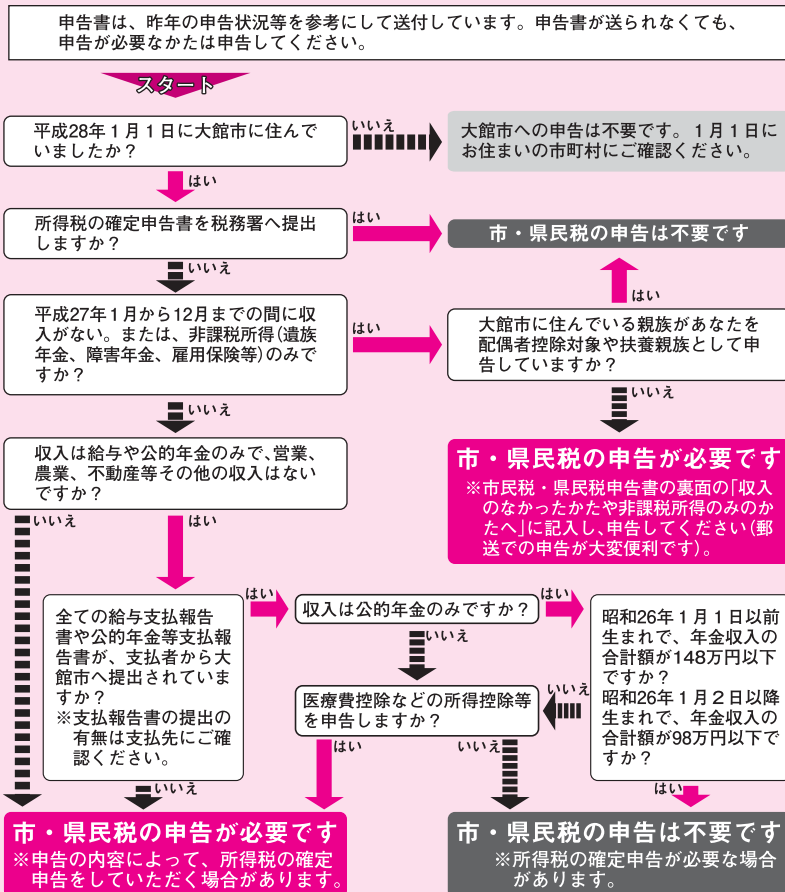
申告書は、昨年の申告状況等を参考にして送付しています。申告書が送られなくても、申告が必要なかたは申告してください。

スタート

平成28年1月1日に大館市に住んでいましたか？

いいえ

大館市への申告は不要です。1月1日にお住まいの市町村にご確認ください。

はい

所得税の確定申告書を税務署へ提出しますか？

はい

市・県民税の申告は不要です

いいえ

はい

平成27年1月から12月までの間に収入がない。または、非課税所得（遺族年金、障害年金、雇用保険等）のみですか？

はい

大館市に住んでいる親族があなたを配偶者控除対象や扶養親族として申告していますか？

いいえ

いいえ

収入は給与や公的年金のみで、営業、農業、不動産等その他の収入はないですか？

市・県民税の申告が必要です

※市民税・県民税申告書の裏面の「収入のなかったかたや非課税所得のみのかたへ」に記入し、申告してください（郵送での申告が大変便利です）。

いいえ

はい

全ての給与支払報告書や公的年金等支払報告書が、支払者から大館市へ提出されていますか？
※支払報告書の提出の有無は支払先にご確認ください。

はい

収入は公的年金のみですか？

はい

昭和26年1月1日以前生まれで、年金収入の合計額が148万円以下ですか？
昭和26年1月2日以降生まれで、年金収入の合計額が98万円以下ですか？

いいえ

いいえ

医療費控除などの所得控除等を申告しますか？

はい

いいえ

いいえ

はい

市・県民税の申告が必要です

※申告の内容によって、所得税の確定申告をしていただく場合があります。

市・県民税の申告は不要です

※所得税の確定申告が必要な場合があります。